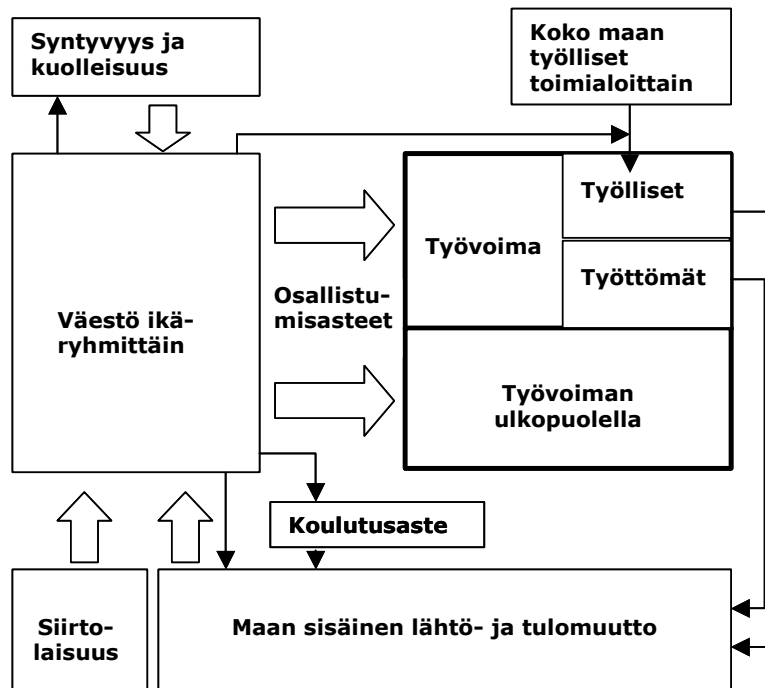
Syntyvyys ja kuolleisuus

Koko maan työlliset toimialoittain

Väestö ikäryhmittäin

Osallistumisasteet

Työvoima

Työlliset

Työttömät

Työvoiman ulkopuolella

Koulutusaste

Siirtolaisuus

Maan sisäinen lähtö- ja tulomuutto